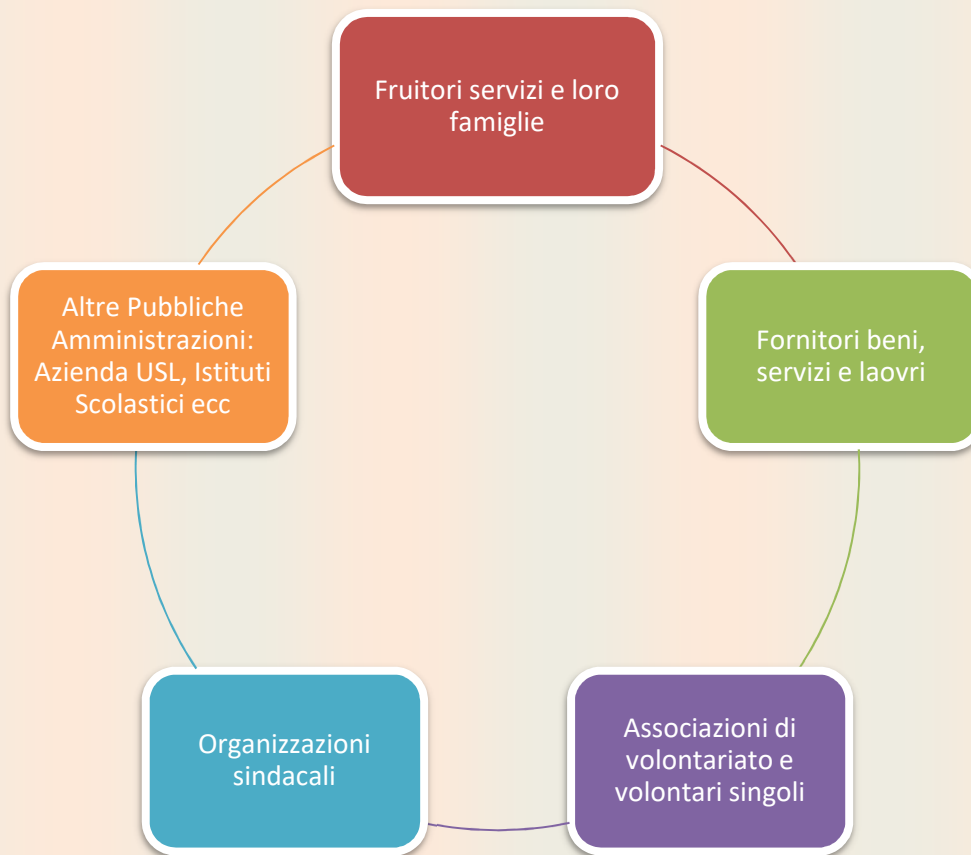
Fruitori servizi e loro famiglie

Fornitori beni, servizi e laovri

Associazioni di volontariato e volontari singoli

Organizzazioni sindacali

Altre Pubbliche Amministrazioni: Azienda USL, Istituti Scolastici ecc